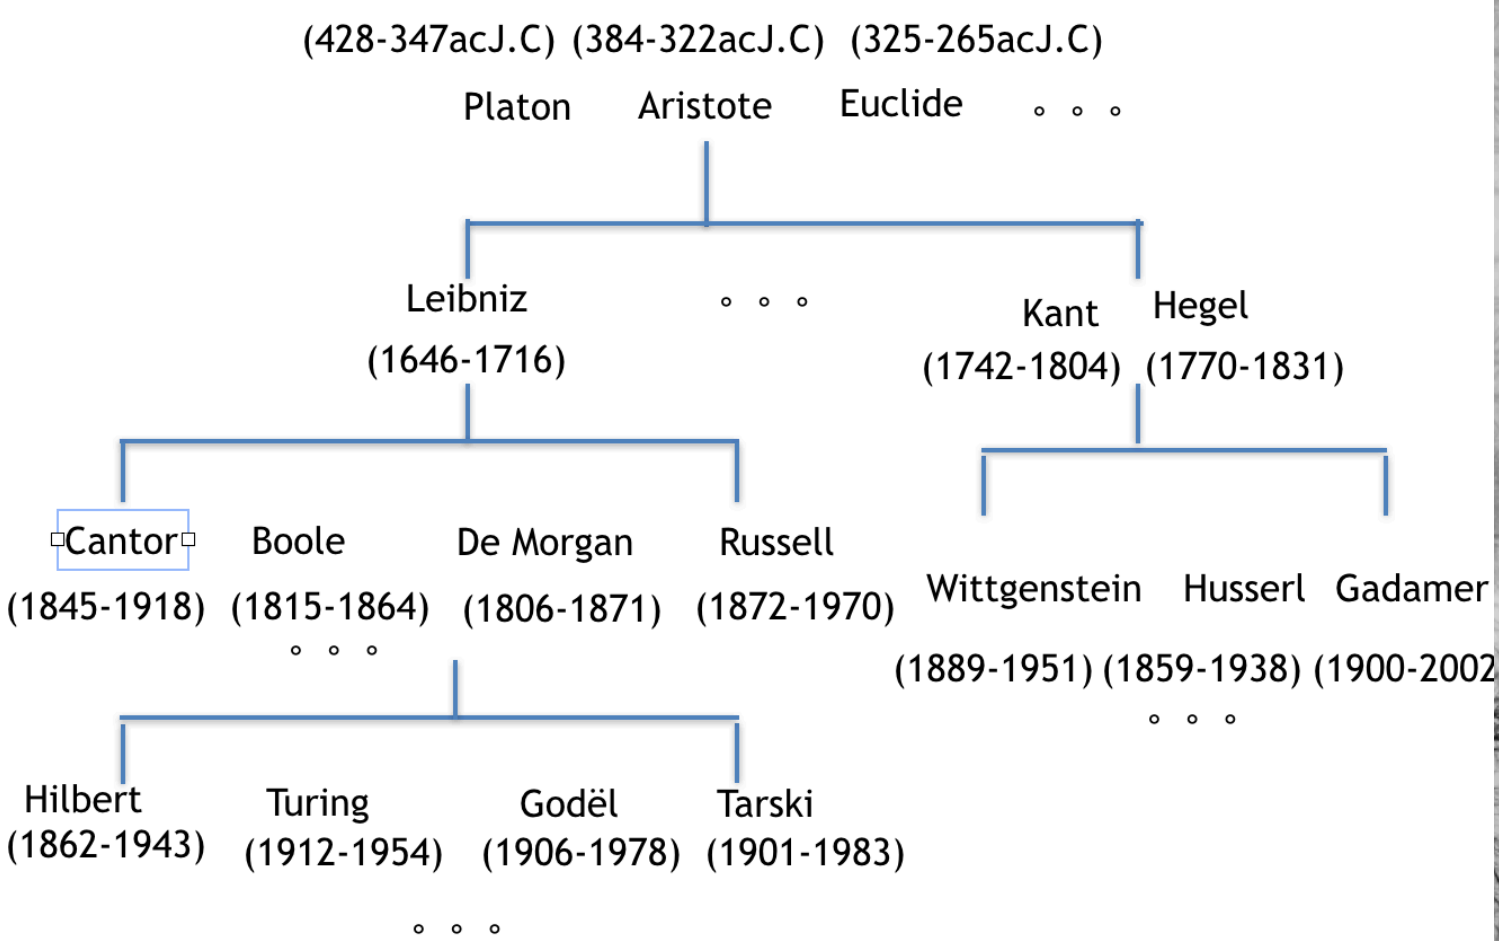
(428-347acJ.C) (384-322acJ.C) (325-265acJ.C)

Platon Aristote Euclide ∘ ∘ ∘

Leibniz
(1646-1716)

∘ ∘ ∘

Kant Hegel
(1742-1804) (1770-1831)

Cantor Boole De Morgan Russell
(1845-1918) (1815-1864) (1806-1871) (1872-1970)
∘ ∘ ∘

Wittgenstein Husserl Gadamer
(1889-1951) (1859-1938) (1900-2002
∘ ∘ ∘

Hilbert Turing Godël Tarski
(1862-1943) (1912-1954) (1906-1978) (1901-1983)

∘ ∘ ∘